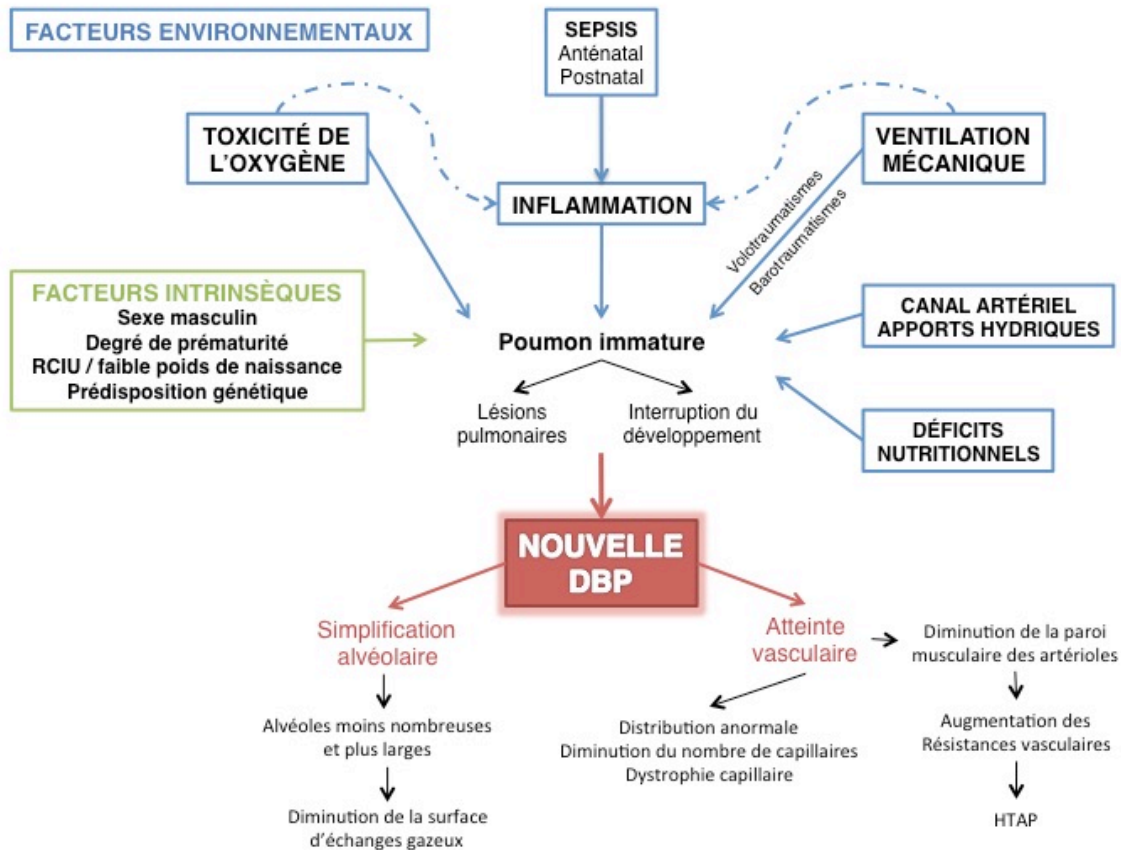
FACTEURS ENVIRONNEMENTAUX

SEPSIS
Anténatal
Postnatal

TOXICITÉ DE L'OXYGÈNE

VENTILATION MÉCANIQUE

INFLAMMATION

Volotraumatismes
Barotraumatismes

FACTEURS INTRINSÈQUES
Sexe masculin
Degré de prématurité
RCIU / faible poids de naissance
Prédisposition génétique

Poumon immature

CANAL ARTÉRIEL
APPORTS HYDRIQUES

Lésions pulmonaires

Interruption du développement

DÉFICITS NUTRITIONNELS

NOUVELLE DBP

Simplification alvéolaire

Alvéoles moins nombreuses et plus larges

Diminution de la surface d'échanges gazeux

Atteinte vasculaire

Distribution anormale
Diminution du nombre de capillaires
Dystrophie capillaire

Diminution de la paroi musculaire des artérioles

Augmentation des Résistances vasculaires

HTAP